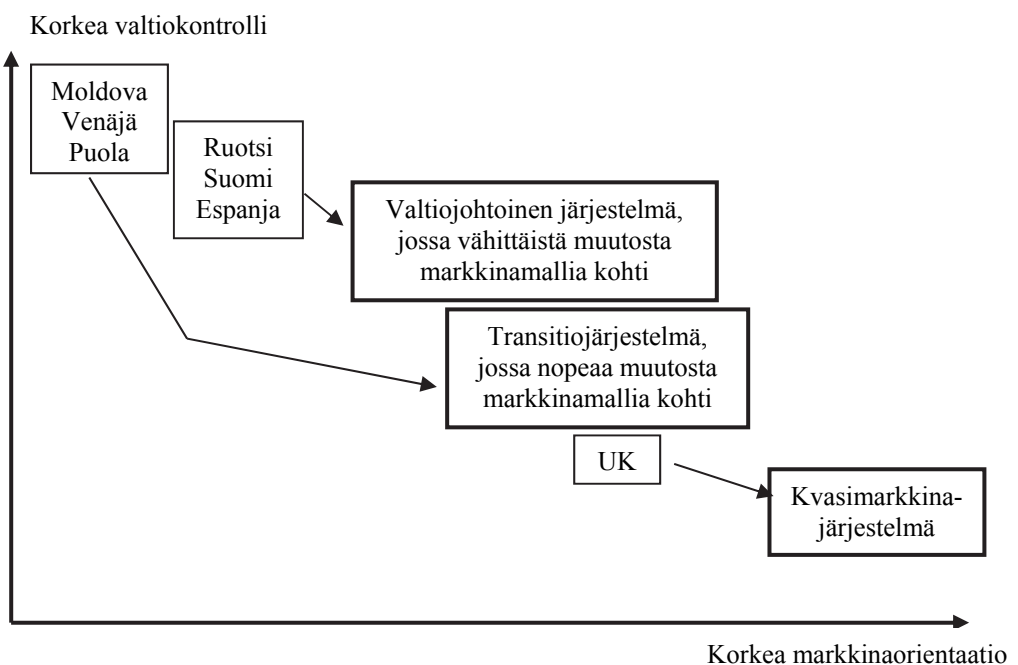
Korkea valtiokontrolli

Moldova
Venäjä
Puola

Ruotsi
Suomi
Espanja

Valtiojohtoinen järjestelmä, jossa vähittäistä muutosta markkinamallia kohti

Transitiojärjestelmä, jossa nopeaa muutosta markkinamallia kohti

UK

Kvasimarkkinajärjestelmä

Korkea markkinaorientaatio